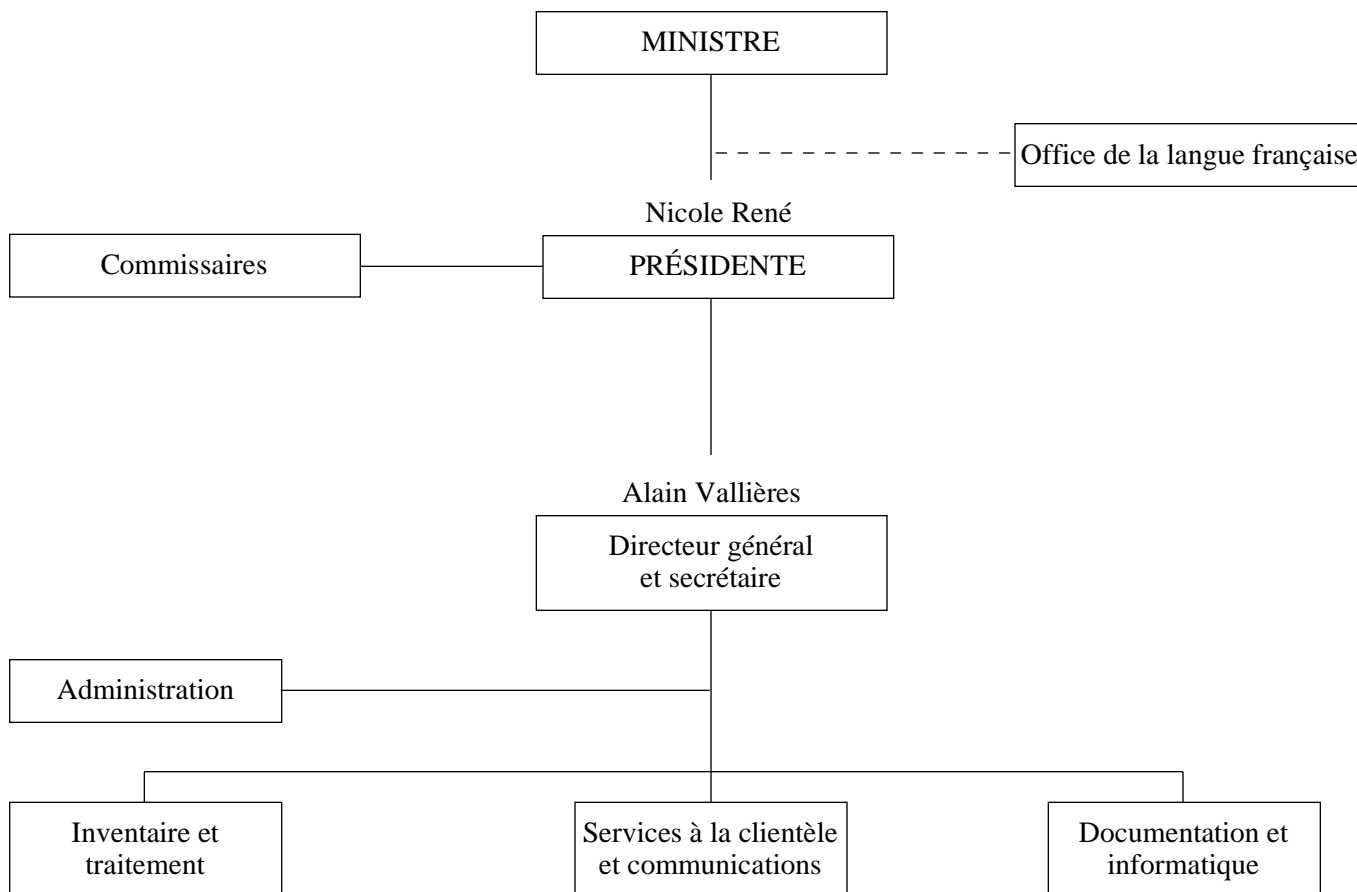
MINISTRE

Office de la langue française

Nicole René

Commissaires

PRÉSIDENTE

Alain Vallières

Directeur général et secrétaire

Administration

Inventaire et traitement

Services à la clientèle et communications

Documentation et informatique